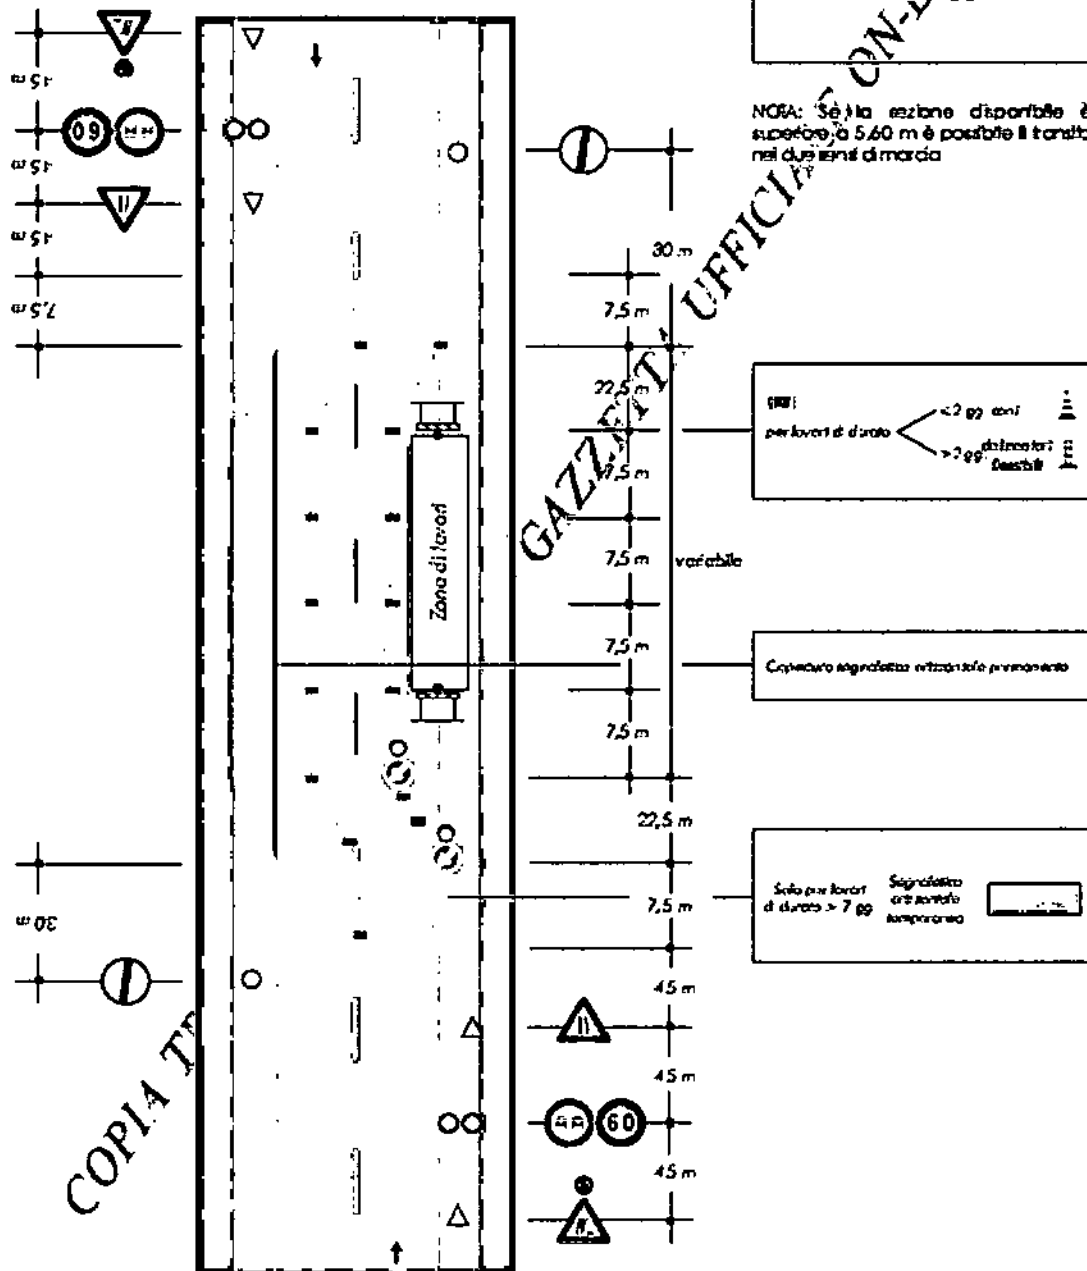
45 m
45 m
45 m
7,5 m
30 m

60

NOTA: Se la sezione disponibile è superiore a 5,60 m è possibile il transito nei due sensi di marcia

GAZZETTA UFFICIALE ON-L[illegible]

COPIA T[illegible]

30 m
7,5 m
22,5 m
7,5 m
7,5 m
7,5 m
7,5 m
22,5 m
7,5 m
45 m
45 m
45 m
variabile

Zona di lavori

per lavori di durata < 2 gg coni; > 2 gg delineatori flessibili

Cancellazione segnaletica orizzontale permanente

Solo per lavori di durata > 7 gg Segnaletica orizzontale temporanea

60